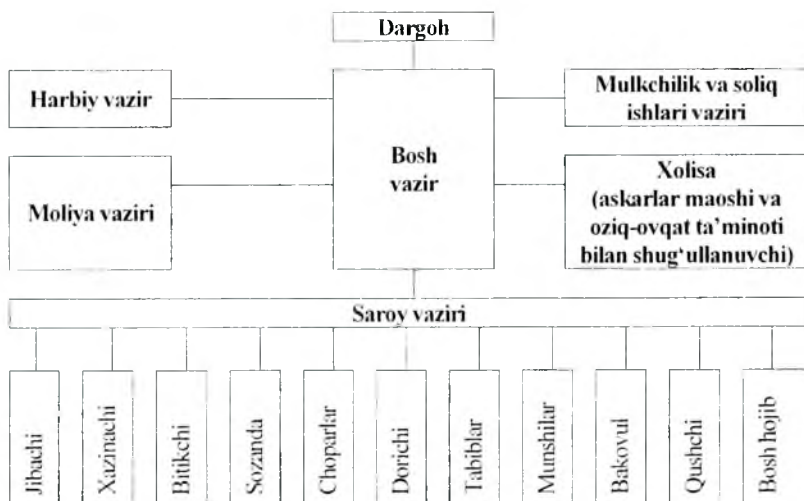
Dargoh

Harbiy vazir

Bosh vazir

Mulkchilik va soliq ishlari vaziri

Moliya vaziri

Xolisa (askarlar maoshi va oziq-ovqat ta'minoti bilan shug'ullanuvchi)

Saroy vaziri

Jibachi

Xazinachi

Bitikchi

Sozanda

Choparlar

Dorichi

Tabiblar

Munshilar

Bakovul

Qushchi

Bosh hojib